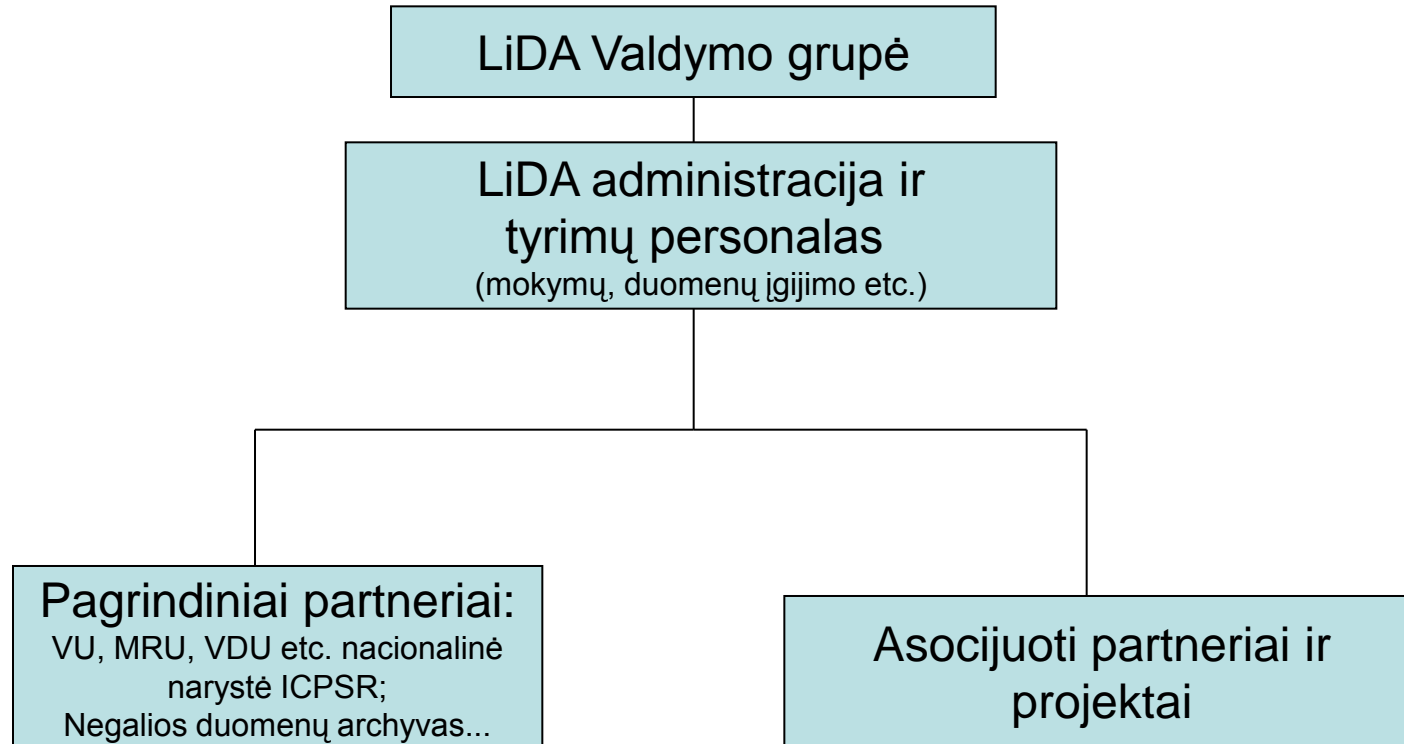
LiDA Valdymo grupė

LiDA administracija ir tyrimų personalas
(mokymų, duomenų įgijimo etc.)

Pagrindiniai partneriai:
VU, MRU, VDU etc. nacionalinė narystė ICPSR;
Negalios duomenų archyvas...

Asocijuoti partneriai ir projektai